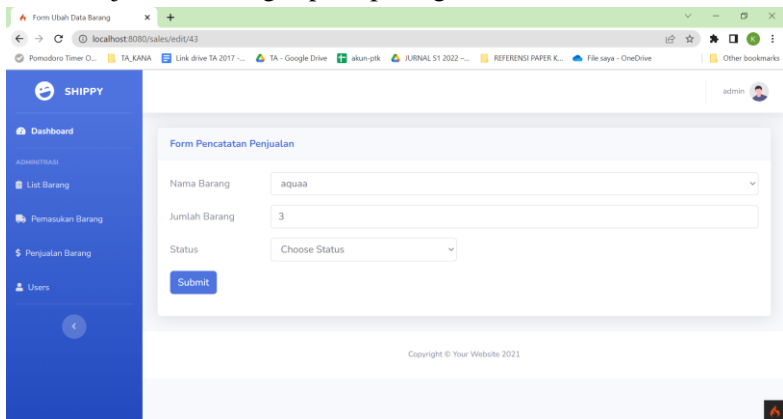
Form Ubah Data Barang

localhost:8080/sales/edit/43

Pomodoro Timer O... TA_KANA Link drive TA 2017 -... TA - Google Drive akun-ptk JURNAL S1 2022 -... REFERENSI PAPER K... File saya - OneDrive Other bookmarks

SHIPPY

admin

Dashboard

ADMINITRASI

List Barang

Pemasukan Barang

$ Penjualan Barang

Users

Form Pencatatan Penjualan

Nama Barang aquaa

Jumlah Barang 3

Status Choose Status

Submit

Copyright © Your Website 2021